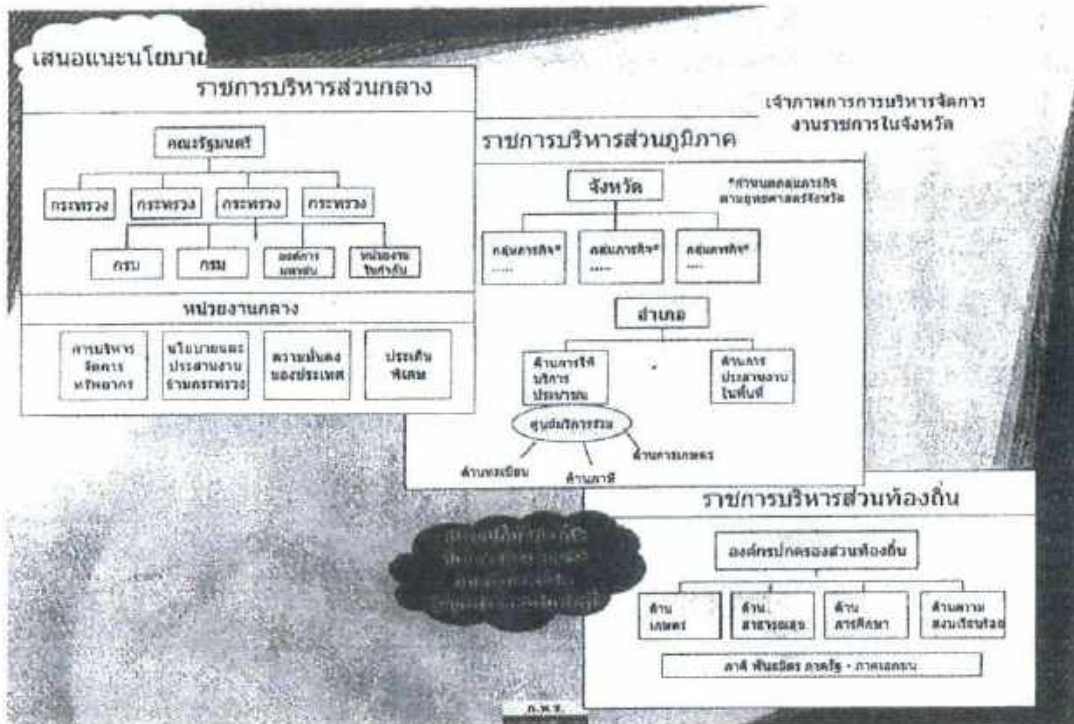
เสนอแนะนโยบาย

ราชการบริหารส่วนกลาง

คณะรัฐมนตรี

กระทรวง | กระทรวง | กระทรวง | กระทรวง

กรม | กรม | องค์การมหาชน | หน่วยงานในกำกับ

หน่วยงานกลาง

การบริหารจัดการทรัพยากร | นโยบายและประสานงานข้ามกระทรวง | ความมั่นคงของประเทศ | ประเด็นพิเศษ

เจ้าภาพการการบริหารจัดการงานราชการในจังหวัด

ราชการบริหารส่วนภูมิภาค

จังหวัด

*กำหนดกลุ่มภารกิจตามยุทธศาสตร์จังหวัด

กลุ่มภารกิจ* ..... | กลุ่มภารกิจ* ..... | กลุ่มภารกิจ* .....

อำเภอ

ด้านการให้บริการประชาชน | ด้านการประสานงานในพื้นที่

ศูนย์บริการร่วม

ด้านทะเบียน | ด้านภาษี | ด้านการเกษตร

ราชการบริหารส่วนท้องถิ่น

องค์กรปกครองส่วนท้องถิ่น

ด้านเกษตร | ด้านสาธารณสุข | ด้านการศึกษา | ด้านความสงบเรียบร้อย

ภาคี พันธมิตร ภาครัฐ - ภาคเอกชน

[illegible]

ก.พ.ร.